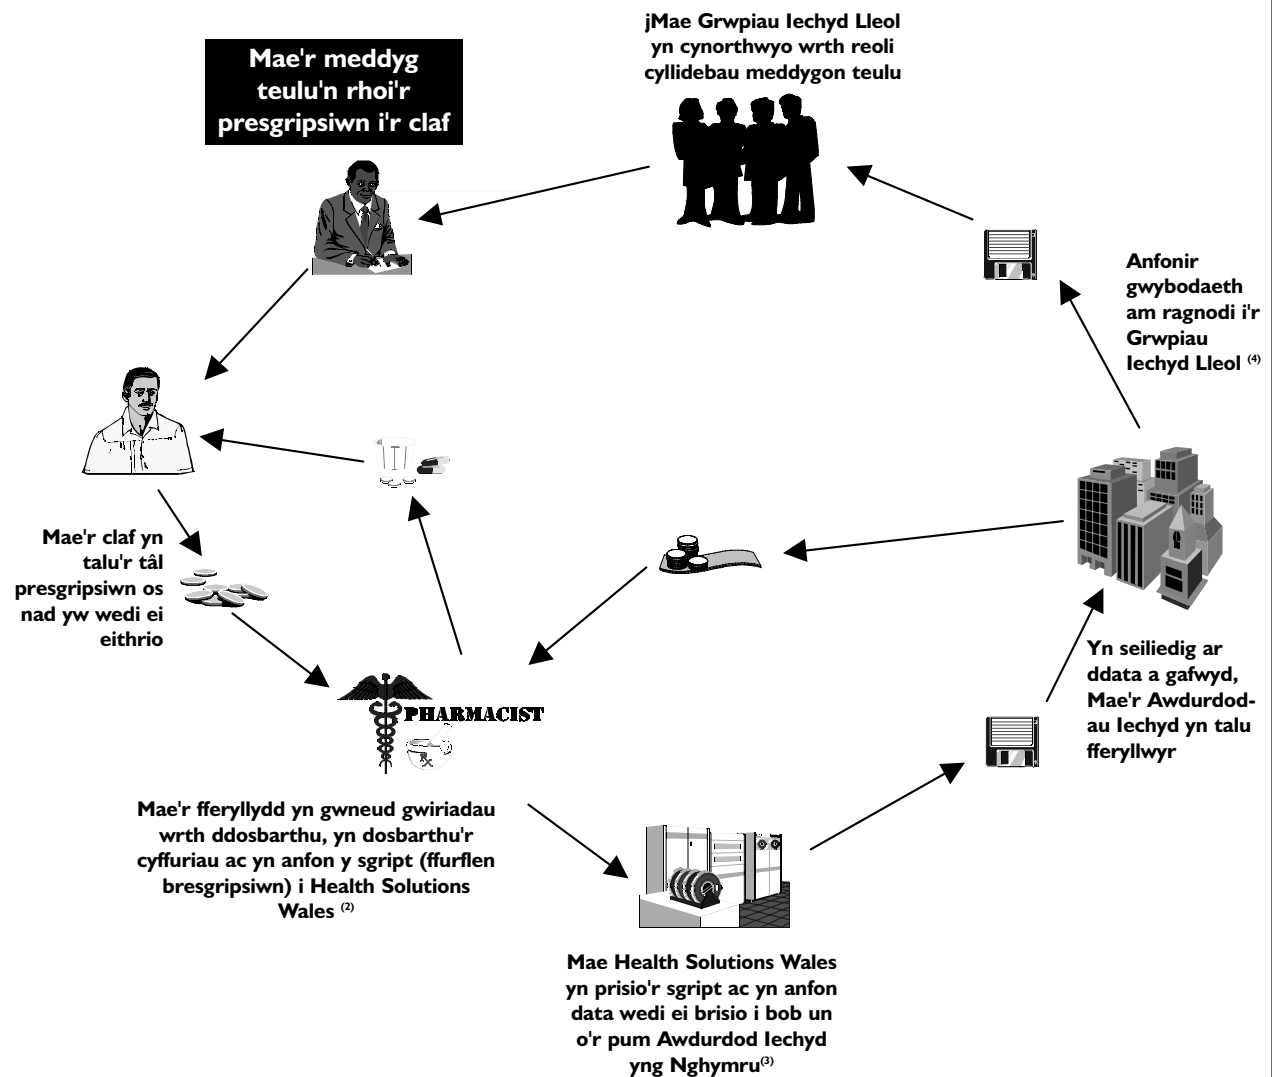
jMae Grwpiau Iechyd Lleol yn cynorthwyo wrth reoli cyllidebau meddygon teulu

Mae'r meddyg teulu'n rhoi'r presgripsiwn i'r claf

Anfonir gwybodaeth am ragnodi i'r Grwpiau Iechyd Lleol $^{(4)}$

Mae'r claf yn talu'r tâl presgripsiwn os nad yw wedi ei eithrio

PHARMACIST

Yn seiliedig ar ddata a gafwyd, Mae'r Awdurdodau Iechyd yn talu fferyllwyr

Mae'r fferyllydd yn gwneud gwiriadau wrth ddosbarthu, yn dosbarthu'r cyffuriau ac yn anfon y sgript (ffurflen bresgripsiwn) i Health Solutions Wales $^{(2)}$

Mae Health Solutions Wales yn prisio'r sgript ac yn anfon data wedi ei brisio i bob un o'r pum Awdurdod Iechyd yng Nghymru$^{(3)}$